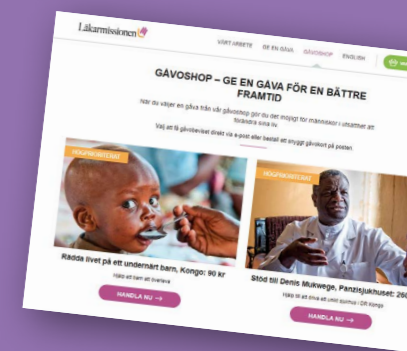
Läkarmissionen

VÅRT ARBETE GE EN GÅVA GÅVOSHOP ENGLISH

GÅVOSHOP – GE EN GÅVA FÖR EN BÄTTRE FRAMTID

När du väljer en gåva från vår gåvoshop gör du det möjligt för människor i utsatthet att förändra sina liv.

Välj att få gåvobeviset direkt via e-post eller beställ ett snyggt gåvokort på posten.

HÖGPRIORITERAT

Rädda livet på ett undernärt barn, Kongo: 90 kr

Hjälp ett barn att överleva

HANDLA NU →

HÖGPRIORITERAT

Stöd till Denis Mukwege, Panzisjukhuset: 260

Hjälp till att stiva ett unikt sjukhus i DR Kongo

HANDLA NU →